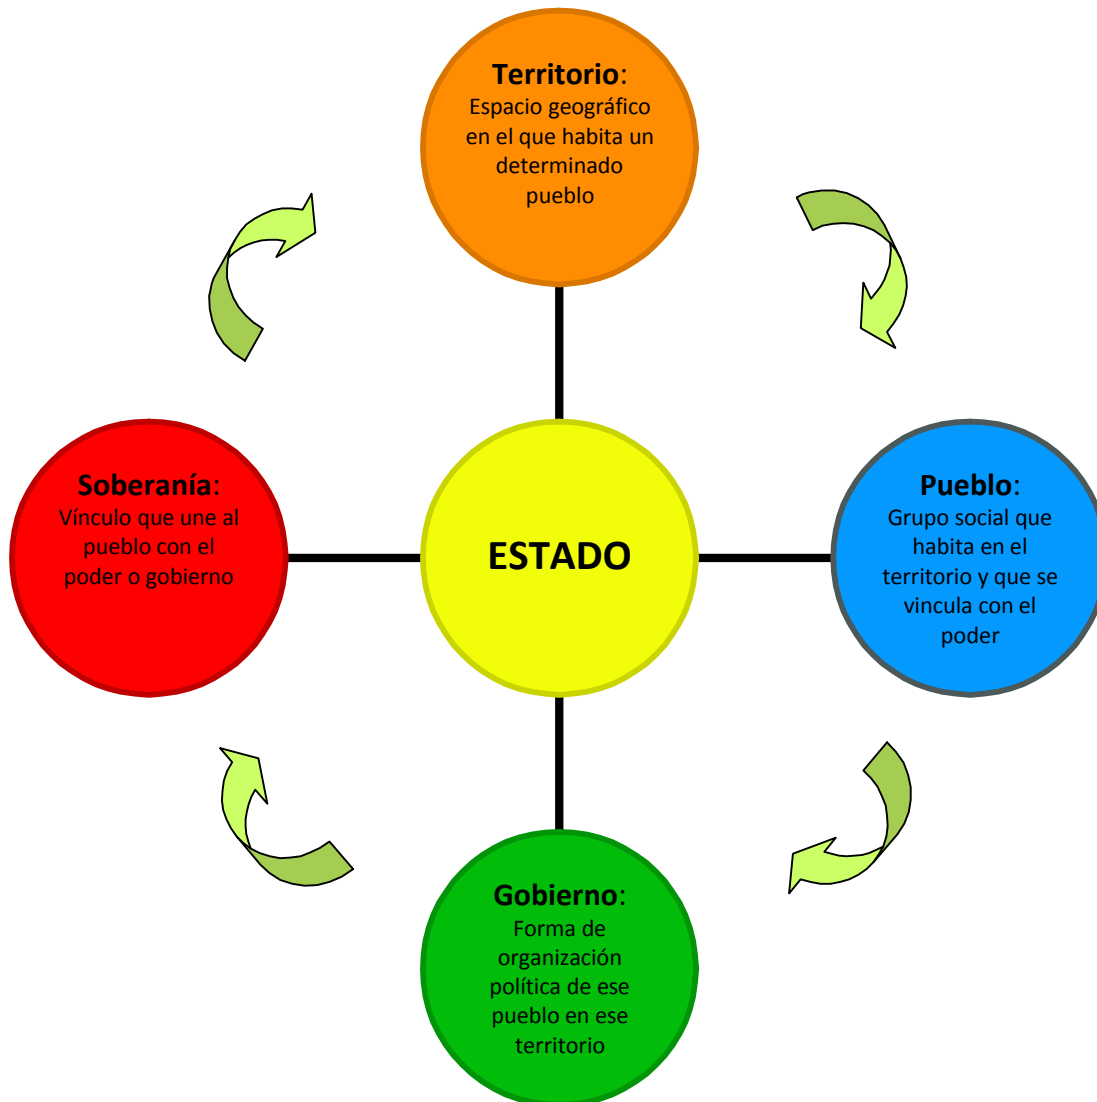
**Territorio**: Espacio geográfico en el que habita un determinado pueblo

**Soberanía**: Vínculo que une al pueblo con el poder o gobierno

**ESTADO**

**Pueblo**: Grupo social que habita en el territorio y que se vincula con el poder

**Gobierno**: Forma de organización política de ese pueblo en ese territorio